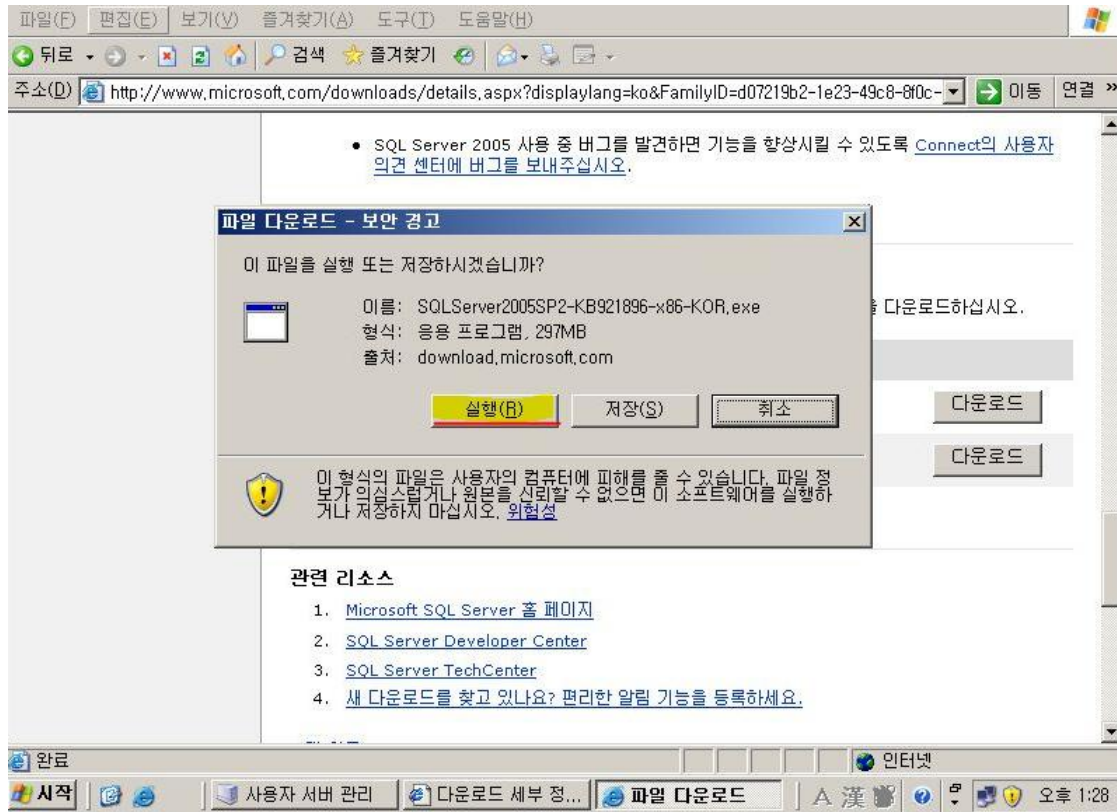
파일(F) 편집(E) 보기(V) 즐겨찾기(A) 도구(T) 도움말(H)

뒤로 검색 즐겨찾기

주소(D) http://www.microsoft.com/downloads/details.aspx?displaylang=ko&FamilyID=d07219b2-1e23-49c8-8f0c- 이동 연결 »

• SQL Server 2005 사용 중 버그를 발견하면 기능을 향상시킬 수 있도록 Connect의 사용자 의견 센터에 버그를 보내주십시오.

파일 다운로드 - 보안 경고

이 파일을 실행 또는 저장하시겠습니까?

이름: SQLServer2005SP2-KB921896-x86-KOR.exe
형식: 응용 프로그램, 297MB
출처: download.microsoft.com

실행(R) 저장(S) 취소

이 형식의 파일은 사용자의 컴퓨터에 피해를 줄 수 있습니다. 파일 정보가 의심스럽거나 원본을 신뢰할 수 없으면 이 소프트웨어를 실행하거나 저장하지 마십시오. 위험성

다운로드하십시오.

다운로드

다운로드

관련 리소스

1. Microsoft SQL Server 홈 페이지
2. SQL Server Developer Center
3. SQL Server TechCenter
4. 새 다운로드를 찾고 있나요? 편리한 알림 기능을 등록하세요.

완료 인터넷

시작 사용자 서버 관리 다운로드 세부 정... 파일 다운로드 A 漢 오후 1:28